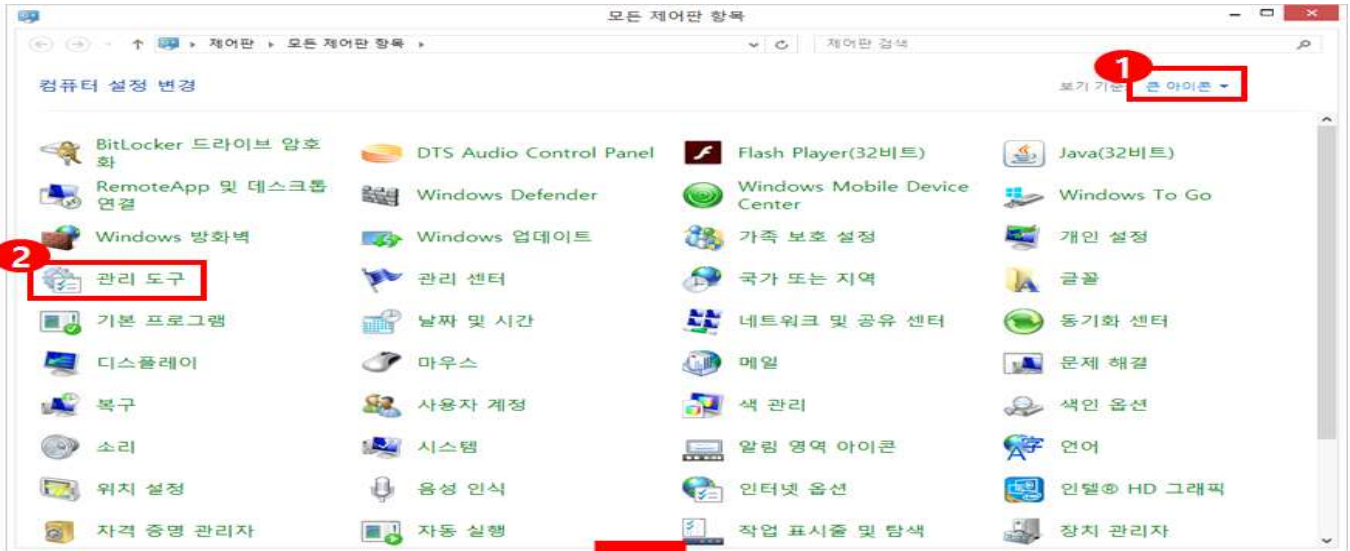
모든 제어판 항목

제어판 ▸ 모든 제어판 항목 ▸

제어판 검색

컴퓨터 설정 변경

보기 기준: 큰 아이콘 ▾

1

2

| | | | |
|---|---|---|---|
| BitLocker 드라이브 암호화 | DTS Audio Control Panel | Flash Player(32비트) | Java(32비트) |
| RemoteApp 및 데스크톱 연결 | Windows Defender | Windows Mobile Device Center | Windows To Go |
| Windows 방화벽 | Windows 업데이트 | 가족 보호 설정 | 개인 설정 |
| 관리 도구 | 관리 센터 | 국가 또는 지역 | 글꼴 |
| 기본 프로그램 | 날짜 및 시간 | 네트워크 및 공유 센터 | 동기화 센터 |
| 디스플레이 | 마우스 | 메일 | 문제 해결 |
| 복구 | 사용자 계정 | 색 관리 | 색인 옵션 |
| 소리 | 시스템 | 알림 영역 아이콘 | 언어 |
| 위치 설정 | 음성 인식 | 인터넷 옵션 | 인텔® HD 그래픽 |
| 자격 증명 관리자 | 자동 실행 | 작업 표시줄 및 탐색 | 장치 관리자 |